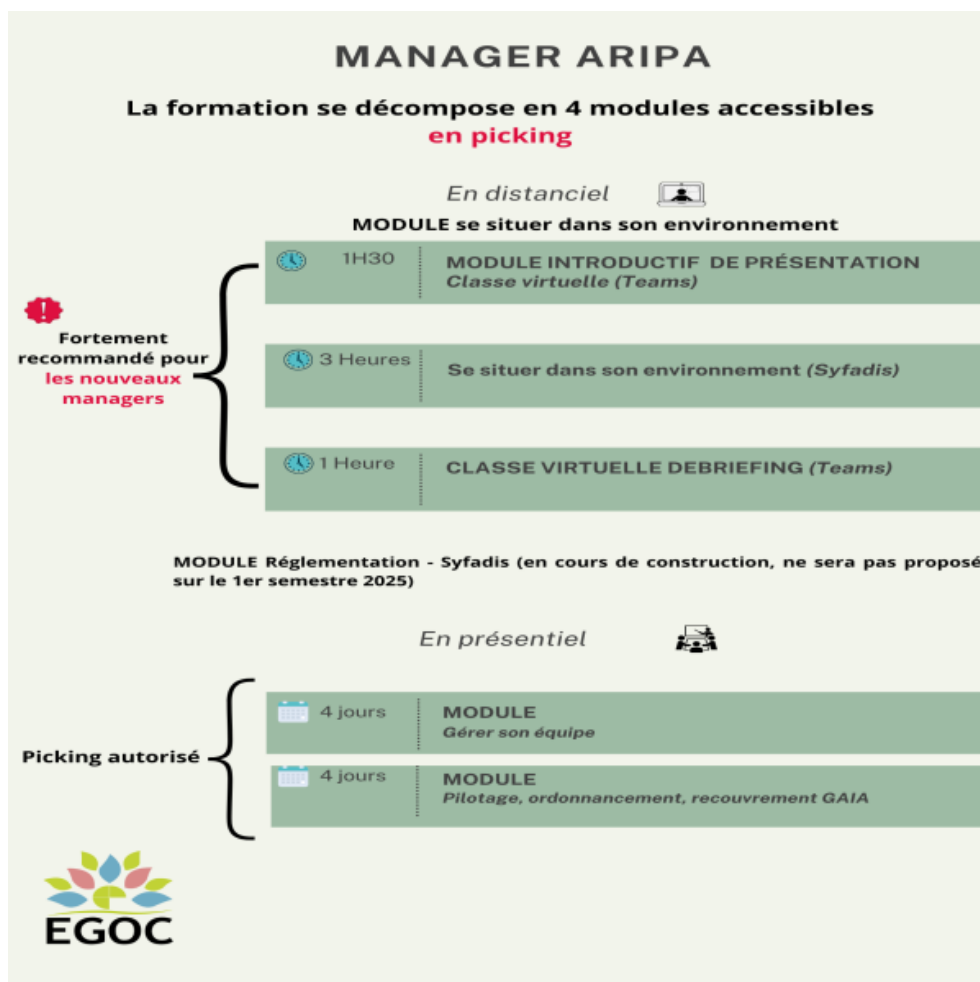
MANAGER ARIPA

La formation se décompose en 4 modules accessibles en picking

En distanciel

MODULE se situer dans son environnement

Fortement recommandé pour les nouveaux managers

1H30 | MODULE INTRODUCTIF DE PRÉSENTATION
Classe virtuelle (Teams)

3 Heures | Se situer dans son environnement (Syfadis)

1 Heure | CLASSE VIRTUELLE DEBRIEFING (Teams)

MODULE Réglementation - Syfadis (en cours de construction, ne sera pas proposé sur le 1er semestre 2025)

En présentiel

Picking autorisé

4 jours | MODULE
Gérer son équipe

4 jours | MODULE
Pilotage, ordonnancement, recouvrement GAIA

EGOC